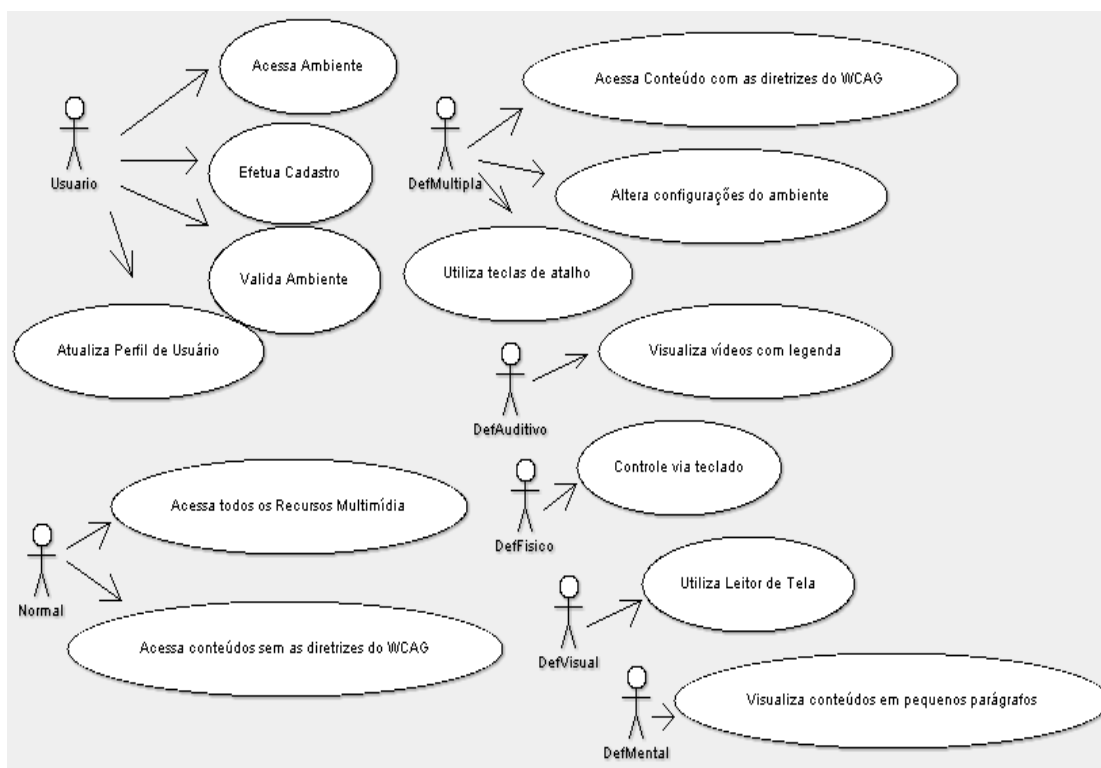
Usuario

Acessa Ambiente

Efetua Cadastro

Valida Ambiente

Atualiza Perfil de Usuário

DefMultipla

Acessa Conteúdo com as diretrizes do WCAG

Altera configurações do ambiente

Utiliza teclas de atalho

DefAuditivo

Visualiza vídeos com legenda

DefFisico

Controle via teclado

Normal

Acessa todos os Recursos Multimídia

Acessa conteúdos sem as diretrizes do WCAG

DefVisual

Utiliza Leitor de Tela

DefMental

Visualiza conteúdos em pequenos parágrafos